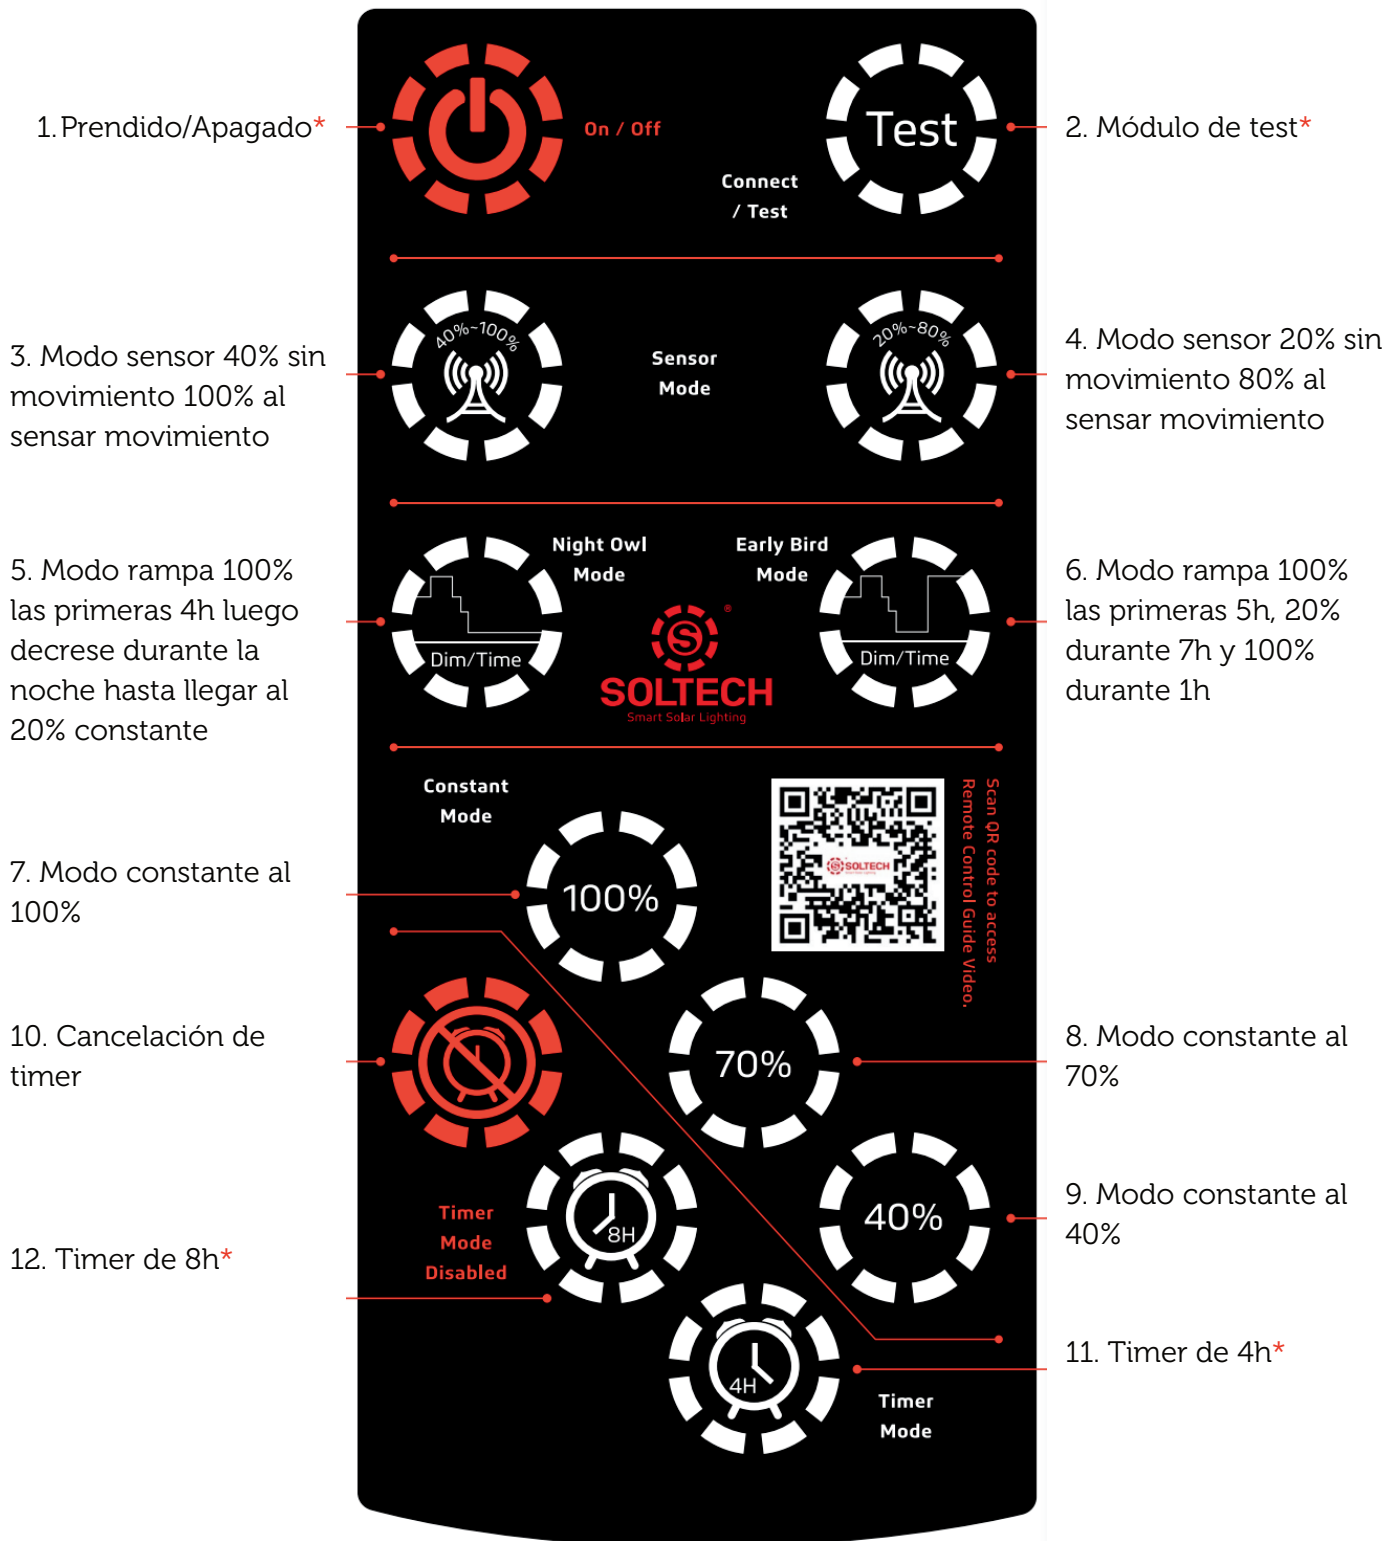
1. Prendido/Apagado*

On / Off

Test

Connect / Test

2. Módulo de test*

3. Modo sensor 40% sin movimiento 100% al sensar movimiento

40%~100%

Sensor Mode

20%~80%

4. Modo sensor 20% sin movimiento 80% al sensar movimiento

5. Modo rampa 100% las primeras 4h luego decrese durante la noche hasta llegar al 20% constante

Night Owl Mode

Dim/Time

SOLTECH
Smart Solar Lighting

Early Bird Mode

Dim/Time

6. Modo rampa 100% las primeras 5h, 20% durante 7h y 100% durante 1h

Constant Mode

7. Modo constante al 100%

100%

Scan QR code to access Remote Control Guide Video.

10. Cancelación de timer

70%

8. Modo constante al 70%

8H

Timer Mode Disabled

12. Timer de 8h*

40%

9. Modo constante al 40%

4H

11. Timer de 4h*

Timer Mode